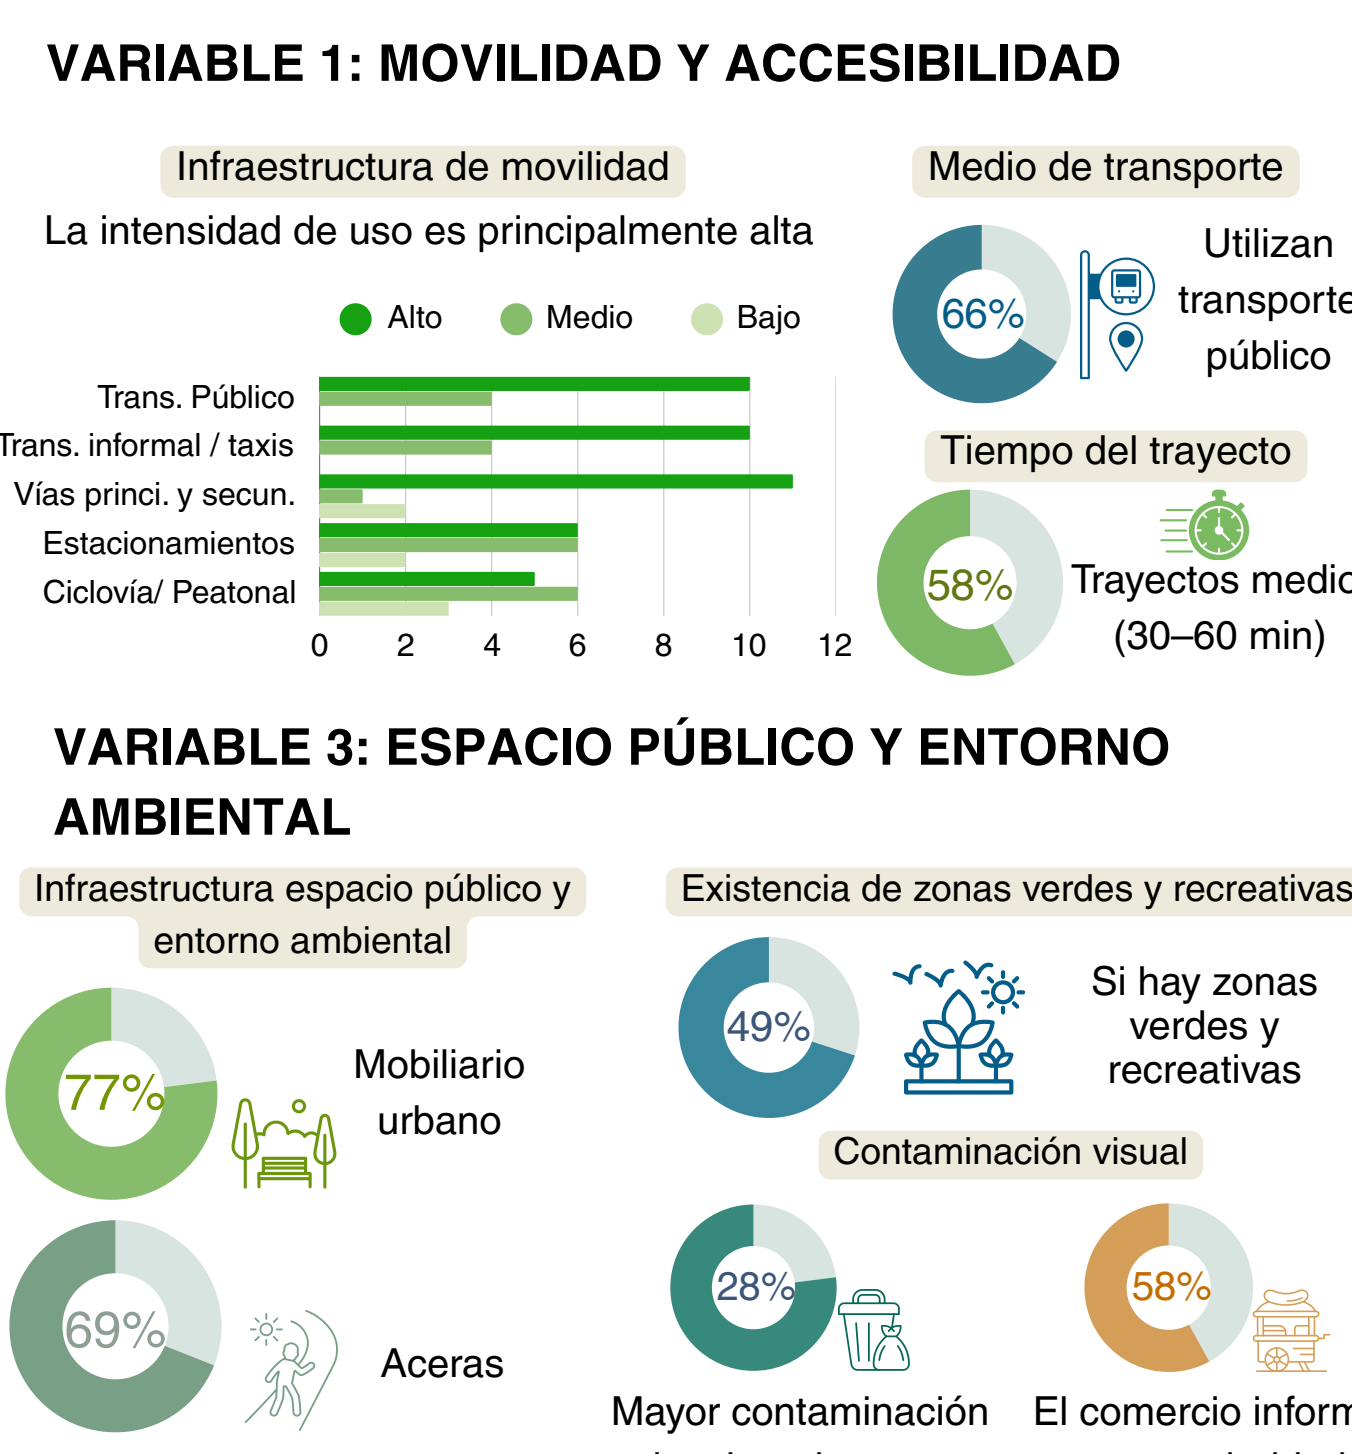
VARIABLE 1: MOVILIDAD Y ACCESIBILIDAD

Infraestructura de movilidad

La intensidad de uso es principalmente alta

Alto   Medio   Bajo

Trans. Público
Trans. informal / taxis
Vías princi. y secun.
Estacionamientos
Ciclovía/ Peatonal

0 2 4 6 8 10 12

Medio de transporte

66%

Utilizan transporte público

Tiempo del trayecto

58%

Trayectos medi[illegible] (30–60 min)

VARIABLE 3: ESPACIO PÚBLICO Y ENTORNO AMBIENTAL

Infraestructura espacio público y entorno ambiental

77%

Mobiliario urbano

69%

Aceras

Existencia de zonas verdes y recreativas

49%

Si hay zonas verdes y recreativas

Contaminación visual

28%

Mayor contaminación

58%

El comercio inform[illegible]